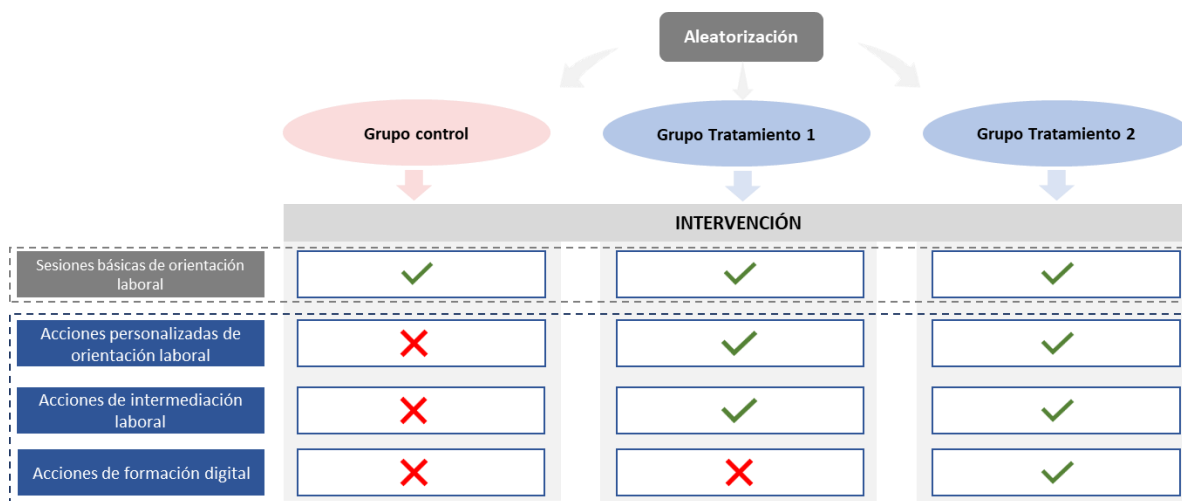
Aleatorización

Grupo control

Grupo Tratamiento 1

Grupo Tratamiento 2

INTERVENCIÓN

| | | | |
|---|---|---|---|
| Sesiones básicas de orientación laboral | ✓ | ✓ | ✓ |
| Acciones personalizadas de orientación laboral | ✗ | ✓ | ✓ |
| Acciones de intermediación laboral | ✗ | ✓ | ✓ |
| Acciones de formación digital | ✗ | ✗ | ✓ |